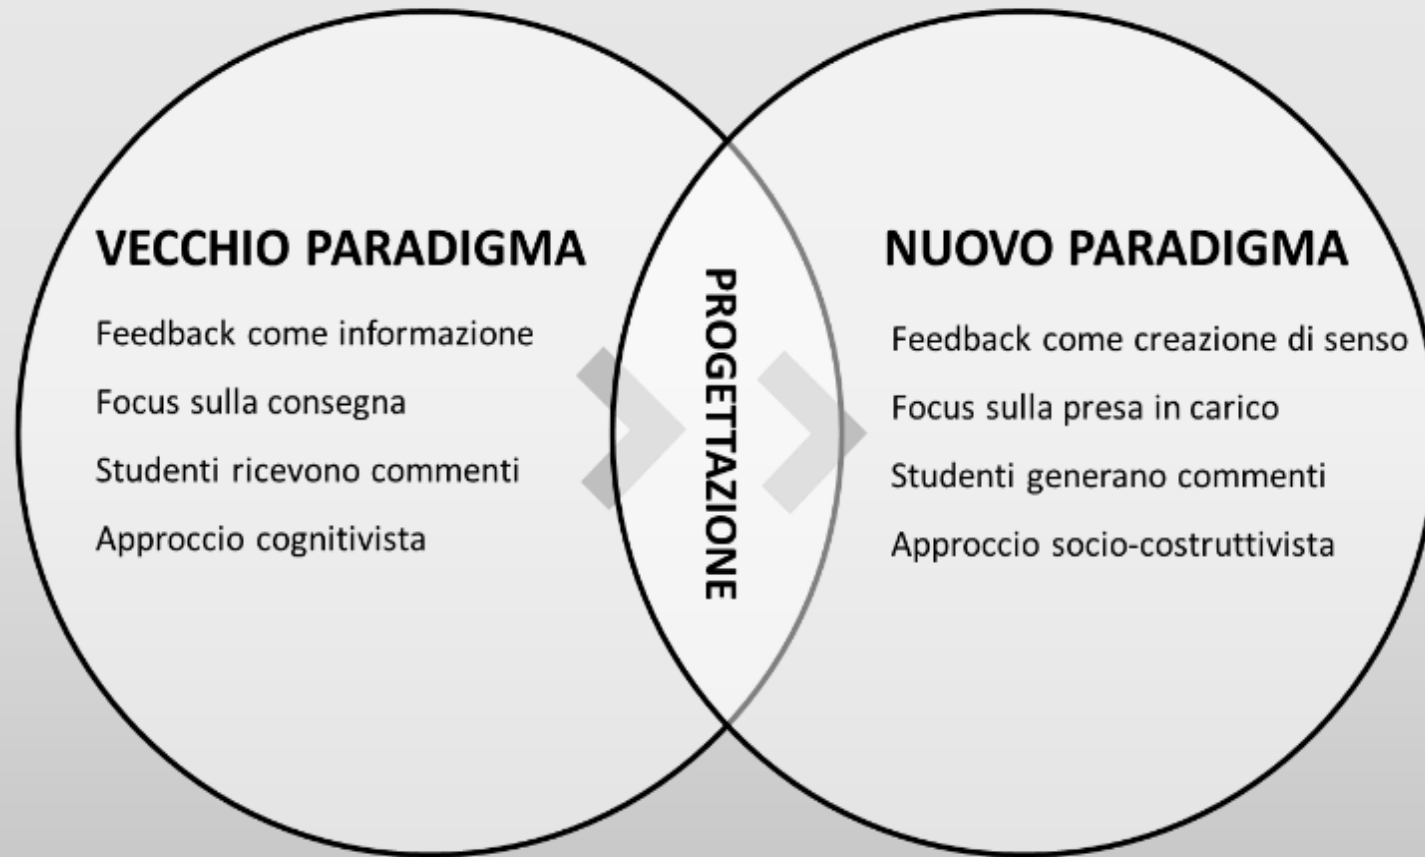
VECCHIO PARADIGMA

Feedback come informazione

Focus sulla consegna

Studenti ricevono commenti

Approccio cognitivista

PROGETTAZIONE

NUOVO PARADIGMA

Feedback come creazione di senso

Focus sulla presa in carico

Studenti generano commenti

Approccio socio-costruttivista